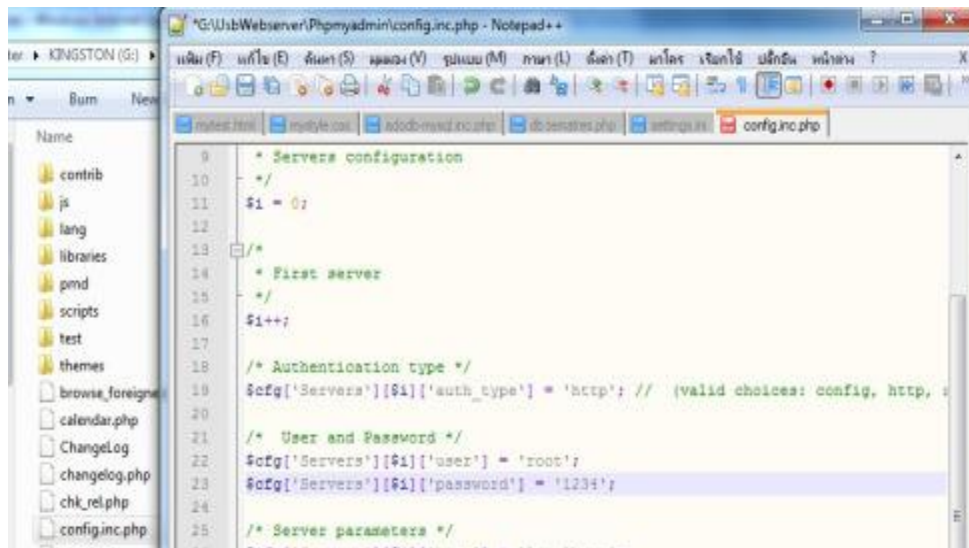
ter ▸ KINGSTON (G:) ▸

Burn New

Name

contrib
js
lang
libraries
pmd
scripts
test
themes
browse_foreigne
calendar.php
ChangeLog
changelog.php
chk_rel.php
config.inc.php

*G:\UsbWebserver\Phpmyadmin\config.inc.php - Notepad++

แฟ้ม (F) แก้ไข (E) ค้นหา (S) มุมมอง (V) รูปแบบ (M) ภาษา (L) ตั้งค่า (T) มาโคร เรียกใช้ ปลั๊กอิน หน้าต่าง ? X

mytest.html mystyle.css adodb-mysql.inc.php db_tamsites.php settings.ini config.inc.php

9 * Servers configuration
10 */
11 $i = 0;
12
13 /*
14 * First server
15 */
16 $i++;
17
18 /* Authentication type */
19 $cfg['Servers'][$i]['auth_type'] = 'http'; // (valid choices: config, http, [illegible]
20
21 /* User and Password */
22 $cfg['Servers'][$i]['user'] = 'root';
23 $cfg['Servers'][$i]['password'] = '1234';
24
25 /* Server parameters */